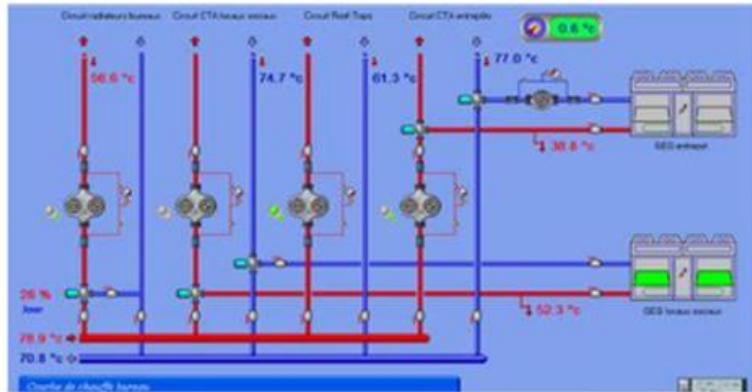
Circuit radiateurs bureaux
Circuit CTA locaux sociaux
Circuit Roof Tops
Circuit CTA entrepôts

0.6 °c

56.6 °c
74.7 °c
61.3 °c
77.0 °c

38.6 °c

GEG entrepot

26 %
Jour

52.3 °c

GEG locaux sociaux

78.9 °c
70.8 °c

Courbe de chauffe bureaux